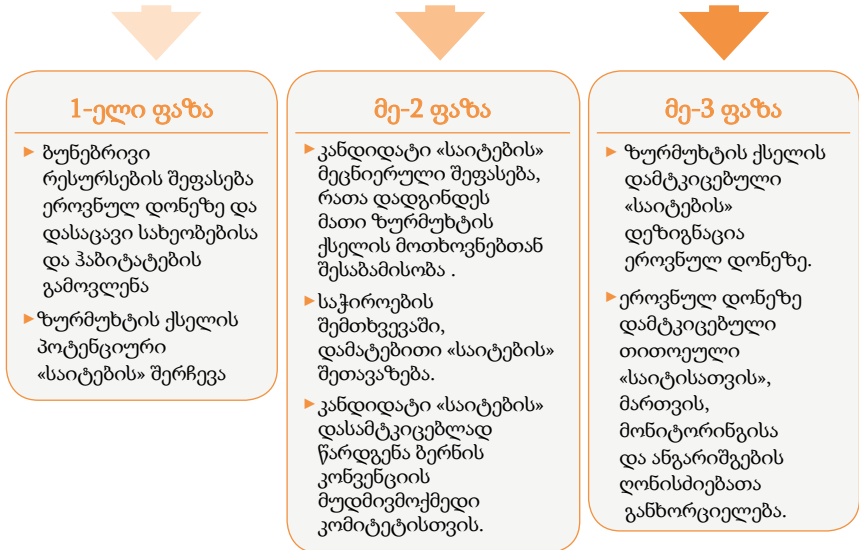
1-ელი ფაზა

ბუნებრივი რესურსების შეფასება ეროვნულ დონეზე და დასაცავი სახეობებისა და ჰაბიტატების გამოვლენა

ზურმუხტის ქსელის პოტენციური «საიტების» შერჩევა

მე-2 ფაზა

კანდიდატი «საიტების» მეცნიერული შეფასება, რათა დადგინდეს მათი ზურმუხტის ქსელის მოთხოვნებთან შესაბამისობა .

საჭიროების შემთხვევაში, დამატებითი «საიტების» შეთავაზება.

კანდიდატი «საიტების» დასამტკიცებლად წარდგენა ბერნის კონვენციის მუდმივმოქმედი კომიტეტისთვის.

მე-3 ფაზა

ზურმუხტის ქსელის დამტკიცებული «საიტების» დეზიგნაცია ეროვნულ დონეზე.

ეროვნულ დონეზე დამტკიცებული თითოეული «საიტისათვის», მართვის, მონიტორინგისა და ანგარიშგების ღონისძიებათა განხორციელება.